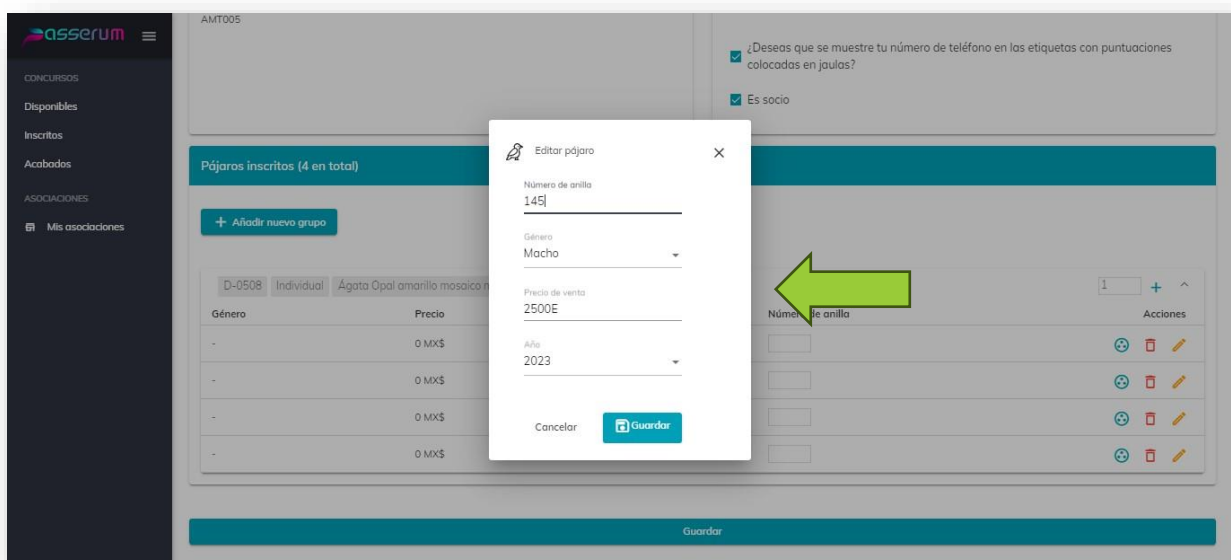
asserum

CONCURSOS
Disponibles
Inscritos
Acabados
ASOCIACIONES
Mis asociaciones

AMT005

¿Deseas que se muestre tu número de teléfono en las etiquetas con puntuaciones colocadas en jaulas?
Es socio

Pájaros inscritos (4 en total)

+ Añadir nuevo grupo

D-0508 Individual Ágata Opal amarillo mosaico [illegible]

1 + ^

| Género | Precio | | Núme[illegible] de anilla | Acciones |
|---|---|---|---|---|
| - | 0 MX$ | | | |
| - | 0 MX$ | | | |
| - | 0 MX$ | | | |
| - | 0 MX$ | | | |

Editar pájaro ×

Número de anilla
145

Género
Macho

Precio de venta
2500E

Año
2023

Cancelar
Guardar

Guardar